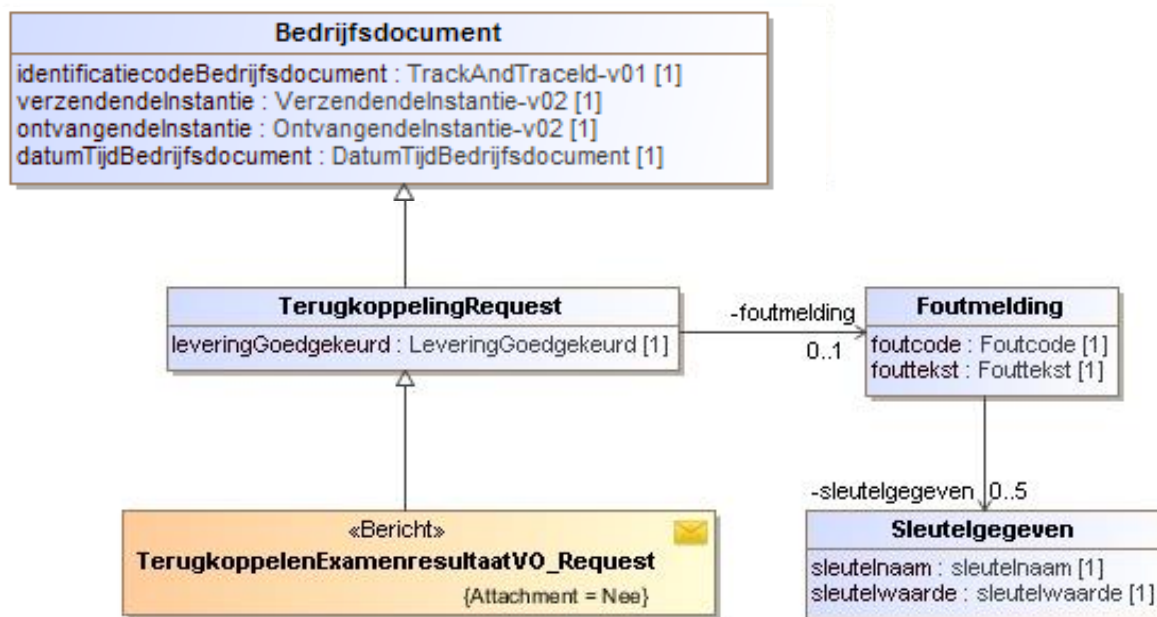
Bedrijfsdocument
identificatiecodeBedrijfsdocument : TrackAndTraceId-v01 [1]
verzendendeInstantie : VerzendendeInstantie-v02 [1]
ontvangendeInstantie : OntvangendeInstantie-v02 [1]
datumTijdBedrijfsdocument : DatumTijdBedrijfsdocument [1]

TerugkoppelingRequest
leveringGoedgekeurd : LeveringGoedgekeurd [1]

-foutmelding
0..1

Foutmelding
foutcode : Foutcode [1]
fouttekst : Fouttekst [1]

-sleutelgegeven 0..5

Sleutelgegeven
sleutelnaam : sleutelnaam [1]
sleutelwaarde : sleutelwaarde [1]

«Bericht»
TerugkoppelenExamenresultaatVO_Request
{Attachment = Nee}